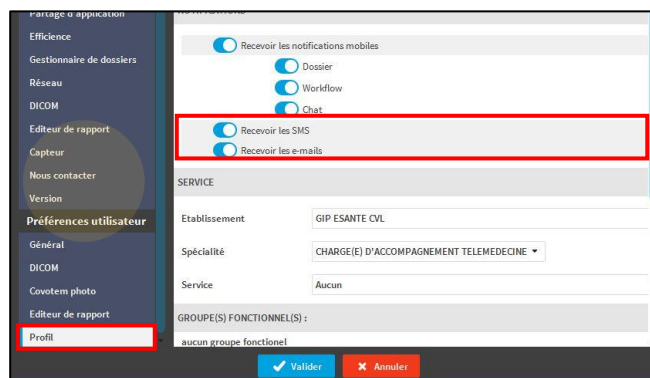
Partage d'application
Efficience
Gestionnaire de dossiers
Réseau
DICOM
Editeur de rapport
Capteur
Nous contacter
Version
Préférences utilisateur
Général
DICOM
Covotem photo
Editeur de rapport
Profil

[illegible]

Recevoir les notifications mobiles
Dossier
Workflow
Chat
Recevoir les SMS
Recevoir les e-mails

SERVICE

| Etablissement | GIP ESANTE CVL |
|---|---|
| Spécialité | CHARGE(E) D'ACCOMPAGNEMENT TELEMEDECINE ▾ |
| Service | Aucun |

GROUPE(S) FONCTIONNEL(S) :
aucun groupe fonctionel

Valider
Annuler